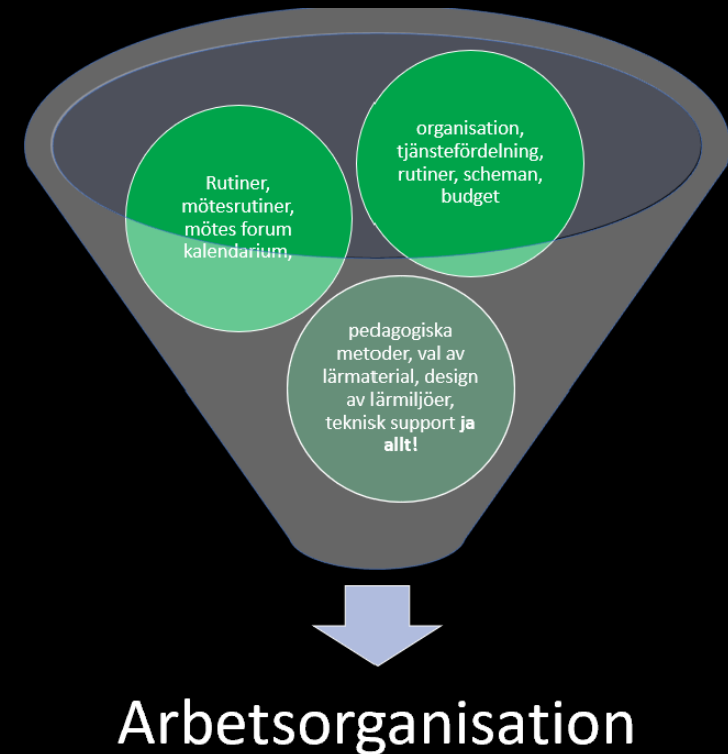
Rutiner, mötesrutiner, mötes forum kalendarium,

organisation, tjänstefördelning, rutiner, scheman, budget

pedagogiska metoder, val av lärmaterial, design av lärmiljöer, teknisk support **ja allt!**

Arbetsorganisation